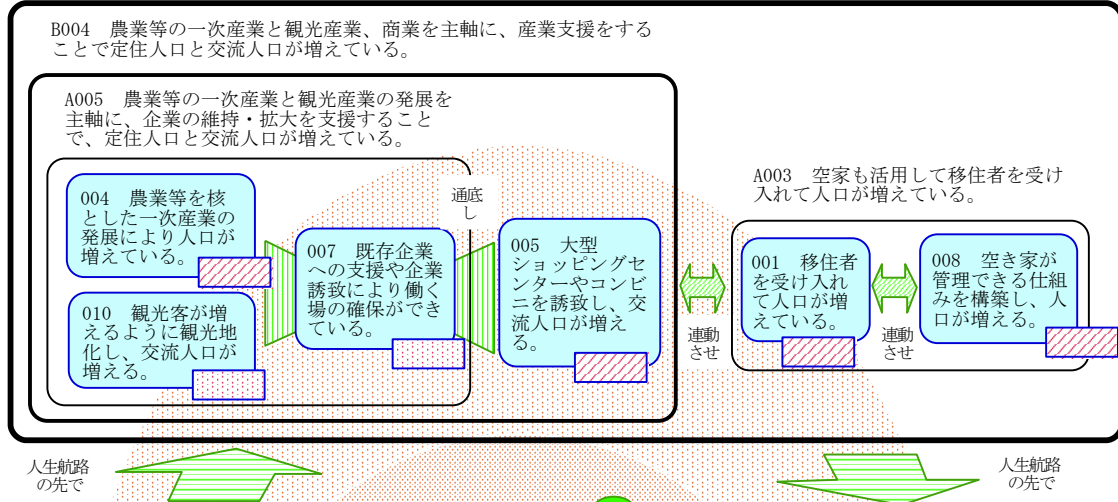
B004　農業等の一次産業と観光産業、商業を主軸に、産業支援をすることで定住人口と交流人口が増えている。

A005　農業等の一次産業と観光産業の発展を主軸に、企業の維持・拡大を支援することで、定住人口と交流人口が増えている。

004　農業等を核とした一次産業の発展により人口が増えている。

010　観光客が増えるように観光地化し、交流人口が増える。

007　既存企業への支援や企業誘致により働く場の確保ができている。

通底し

005　大型ショッピングセンターやコンビニを誘致し、交流人口が増える。

連動させ

A003　空家も活用して移住者を受け入れて人口が増えている。

001　移住者を受け入れて人口が増えている。

連動させ

008　空き家が管理できる仕組みを構築し、人口が増える。

人生航路の先で

人生航路の先で